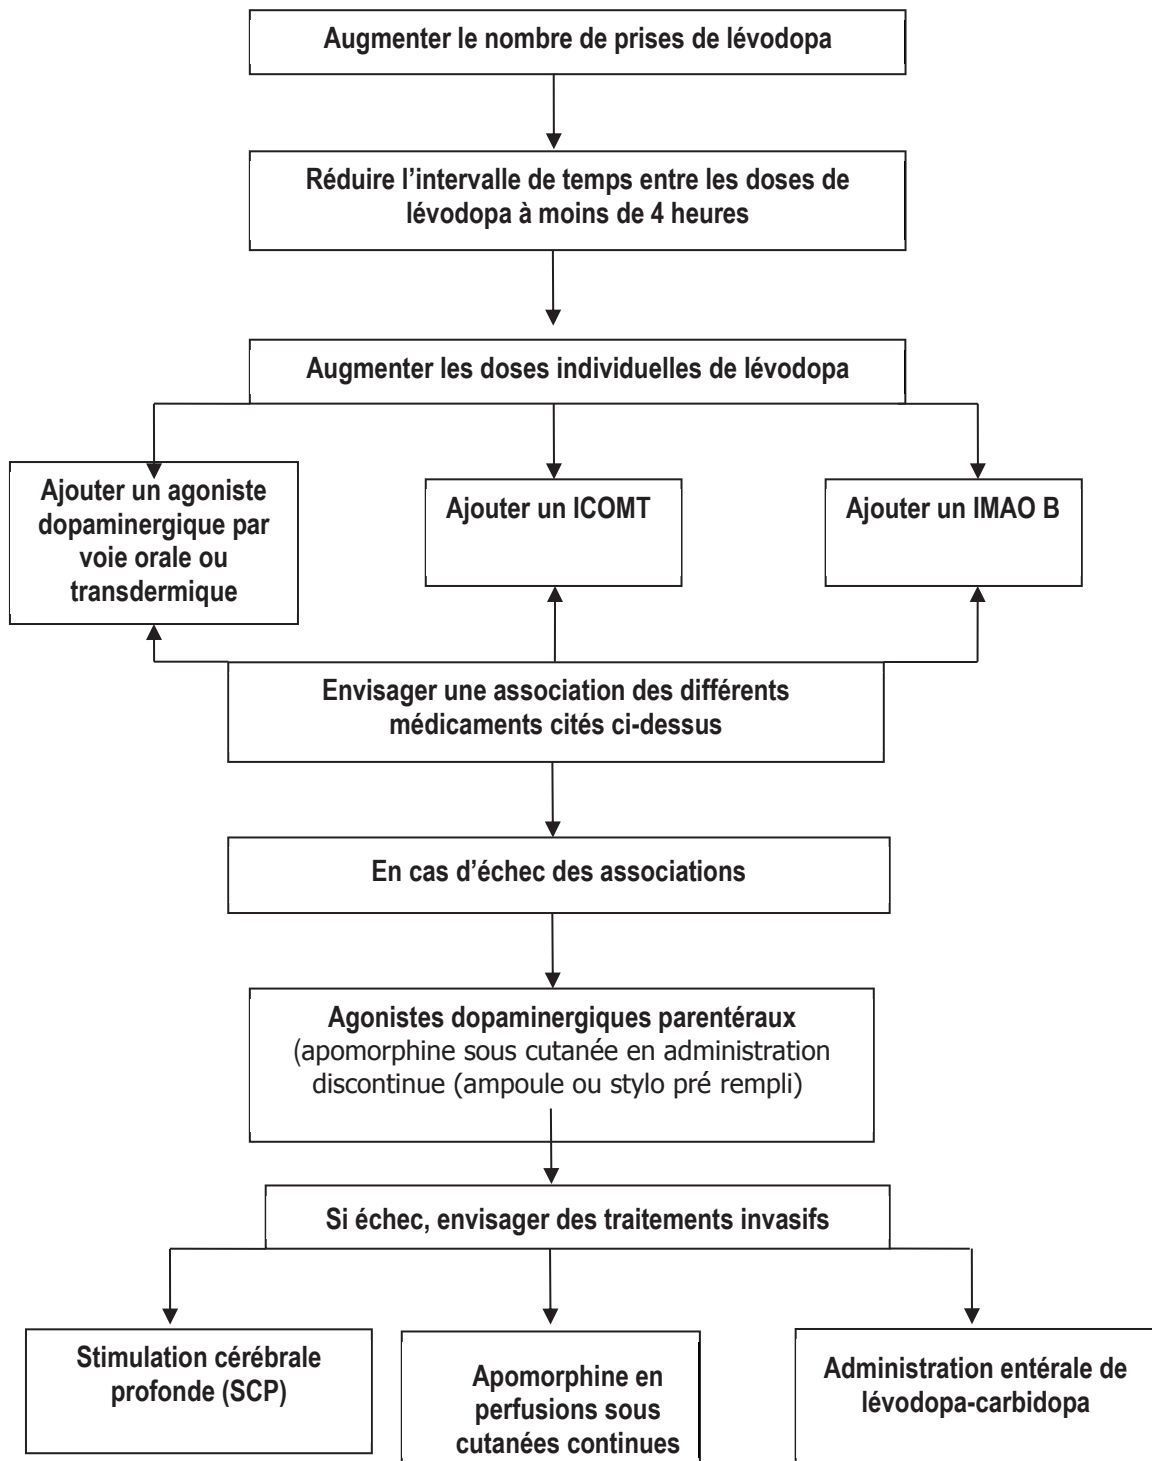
Augmenter le nombre de prises de lévodopa

Réduire l'intervalle de temps entre les doses de lévodopa à moins de 4 heures

Augmenter les doses individuelles de lévodopa

Ajouter un agoniste dopaminergique par voie orale ou transdermique

Ajouter un ICOMT

Ajouter un IMAO B

Envisager une association des différents médicaments cités ci-dessus

En cas d'échec des associations

Agonistes dopaminergiques parentéraux (apomorphine sous cutanée en administration discontinue (ampoule ou stylo pré rempli)

Si échec, envisager des traitements invasifs

Stimulation cérébrale profonde (SCP)

Apomorphine en perfusions sous cutanées continues

Administration entérale de lévodopa-carbidopa